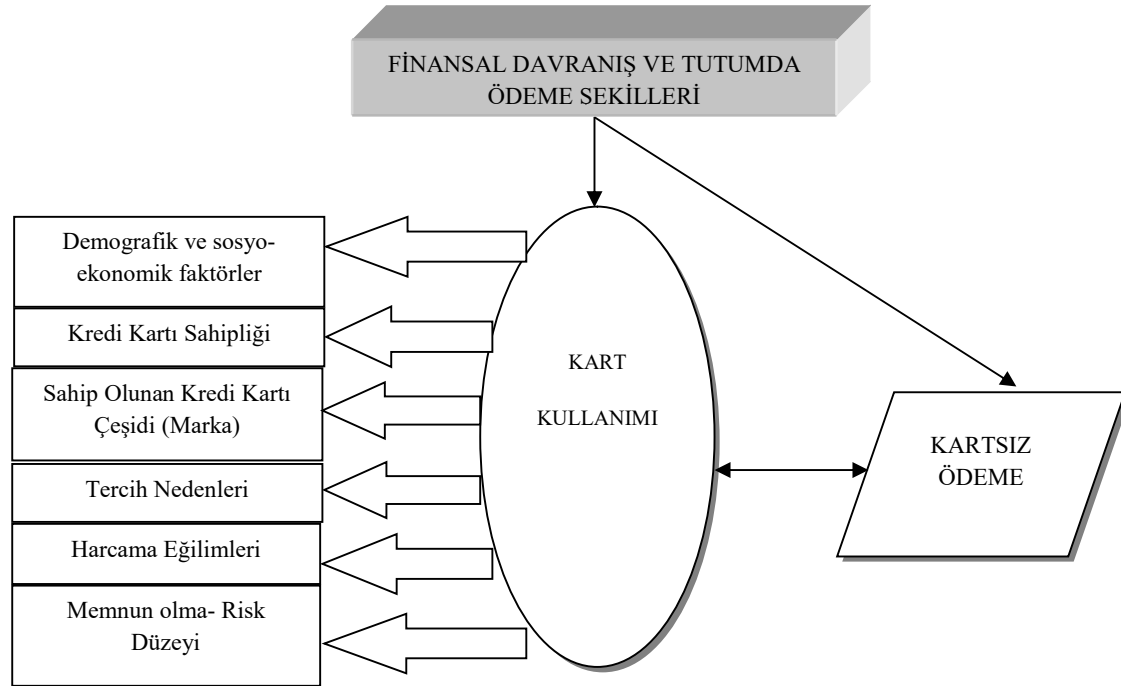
FİNANSAL DAVRANIŞ VE TUTUMDA ÖDEME SEKİLLERİ

Demografik ve sosyo-ekonomik faktörler

Kredi Kartı Sahipliği

Sahip Olunan Kredi Kartı Çeşidi (Marka)

Tercih Nedenleri

Harcama Eğilimleri

Memnun olma- Risk Düzeyi

KART KULLANIMI

KARTSIZ ÖDEME